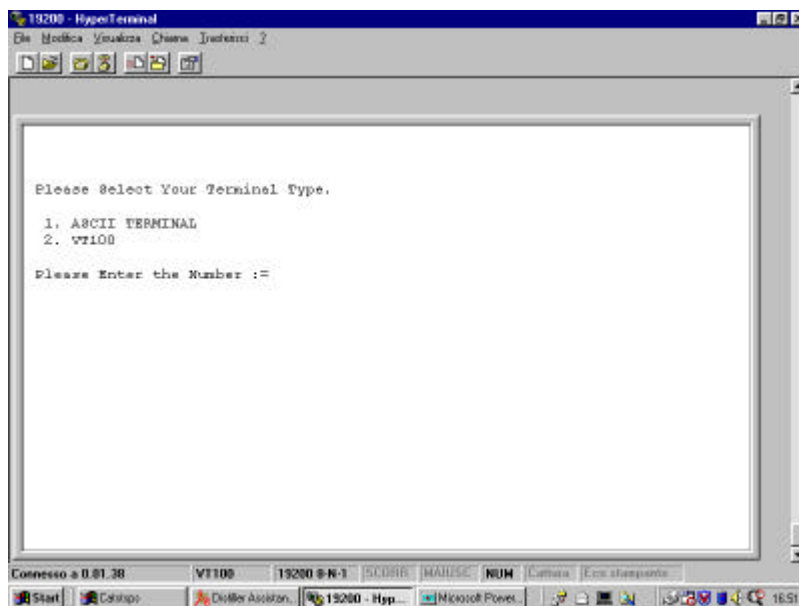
19200 - HyperTerminal

File Modifica Visualizza Chiama Trasferisci ?

Please Select Your Terminal Type.

1. ASCII TERMINAL
2. VT100

Please Enter the Number :=

Connesso a 0.01.38 VT100 19200 8-N-1 SCORR MAIUSC NUM Cattura Eco stampante

Start Catalogo Distiller Assistan... 19200 - Hyp... Microsoft Power... 16:51